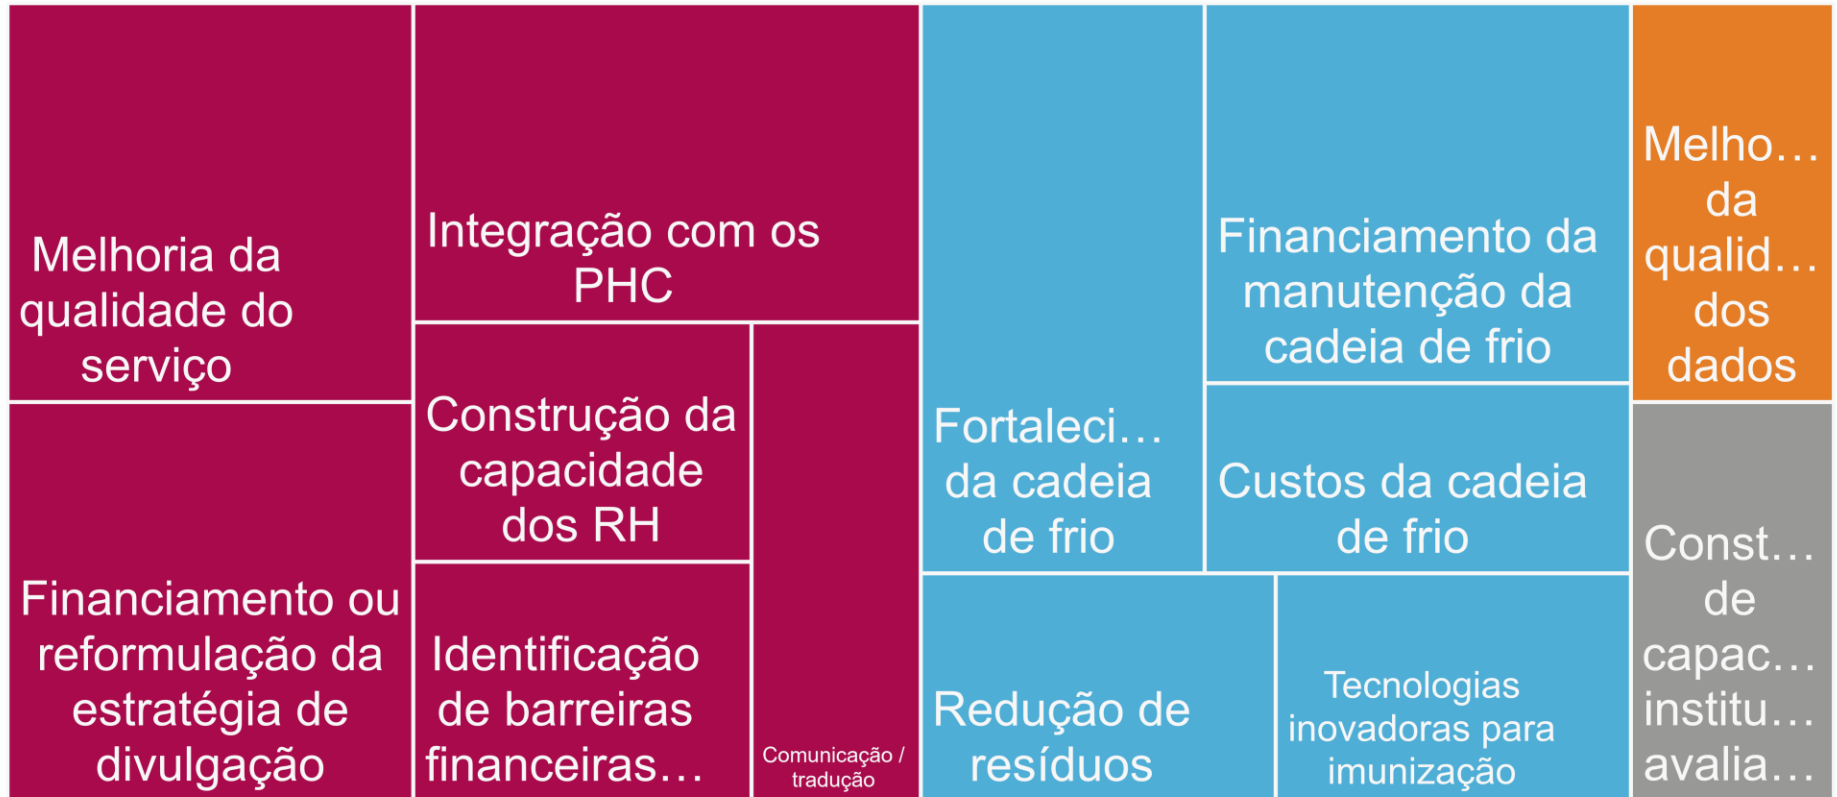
Melhoria da qualidade do serviço

Financiamento ou reformulação da estratégia de divulgação

Integração com os PHC

Construção da capacidade dos RH

Identificação de barreiras financeiras…

Comunicação / tradução

Fortaleci… da cadeia de frio

Financiamento da manutenção da cadeia de frio

Custos da cadeia de frio

Redução de resíduos

Tecnologias inovadoras para imunização

Melho… da qualid… dos dados

Const… de capac… institu… avalia…